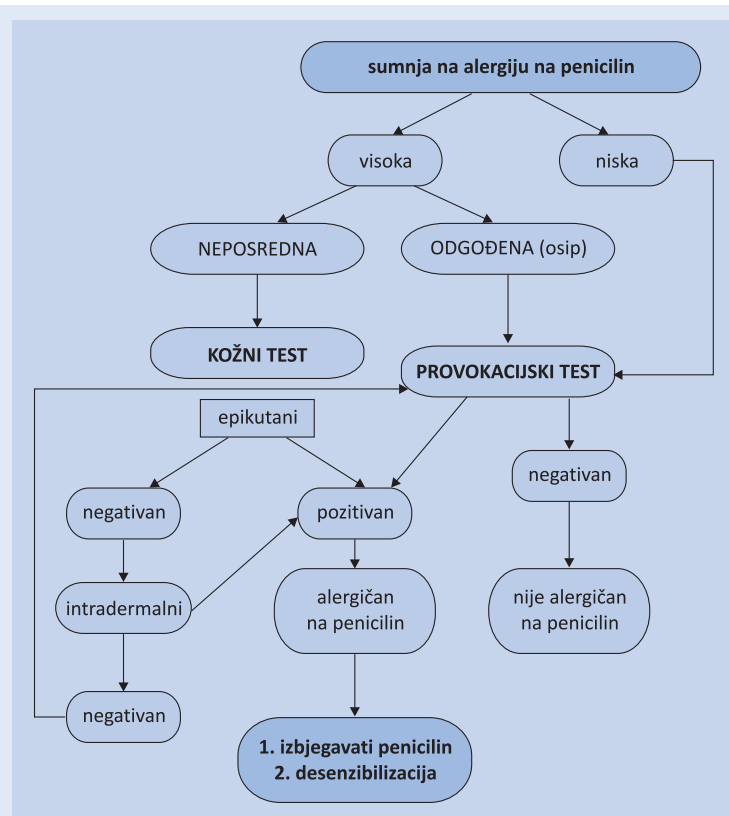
sumnja na alergiju na penicilin

visoka

niska

NEPOSREDNA

ODGOĐENA (osip)

KOŽNI TEST

PROVOKACIJSKI TEST

epikutani

negativan

pozitivan

negativan

intradermalni

alergičan na penicilin

nije alergičan na penicilin

negativan

1. izbjegavati penicilin
2. desenzibilizacija